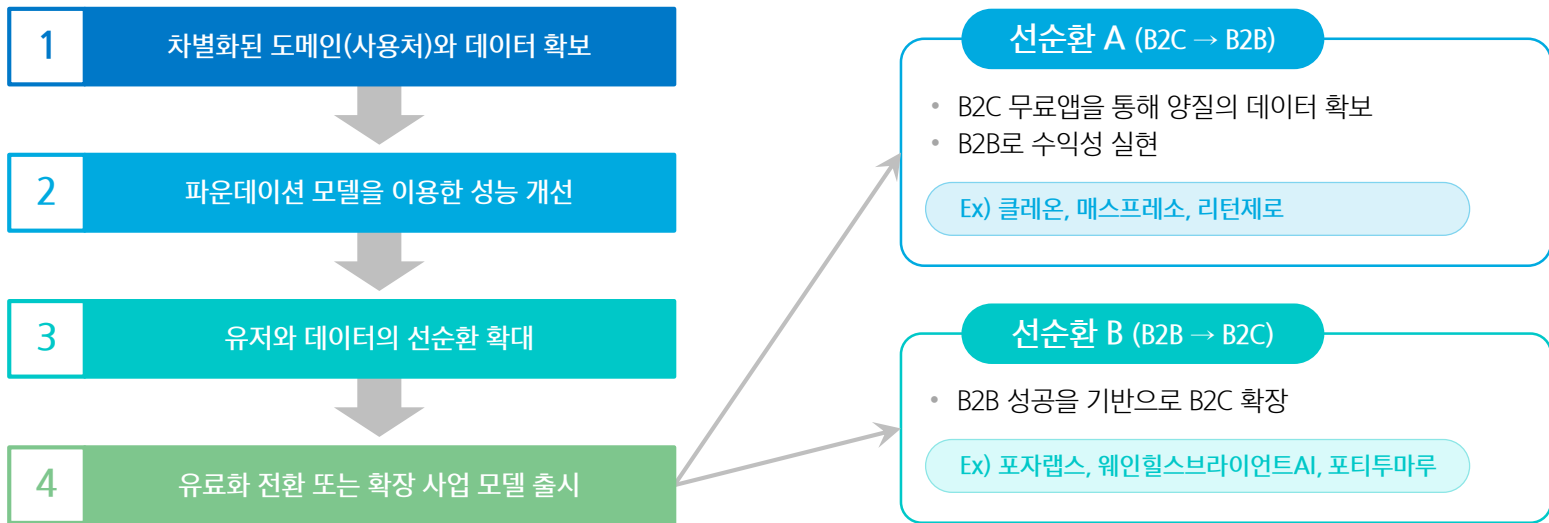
1
차별화된 도메인(사용처)와 데이터 확보

2
파운데이션 모델을 이용한 성능 개선

3
유저와 데이터의 선순환 확대

4
유료화 전환 또는 확장 사업 모델 출시

선순환 A (B2C → B2B)

• B2C 무료앱을 통해 양질의 데이터 확보
• B2B로 수익성 실현

Ex) 클레온, 매스프레소, 리턴제로

선순환 B (B2B → B2C)

• B2B 성공을 기반으로 B2C 확장

Ex) 포자랩스, 웨인힐스브라이언트AI, 포티투마루